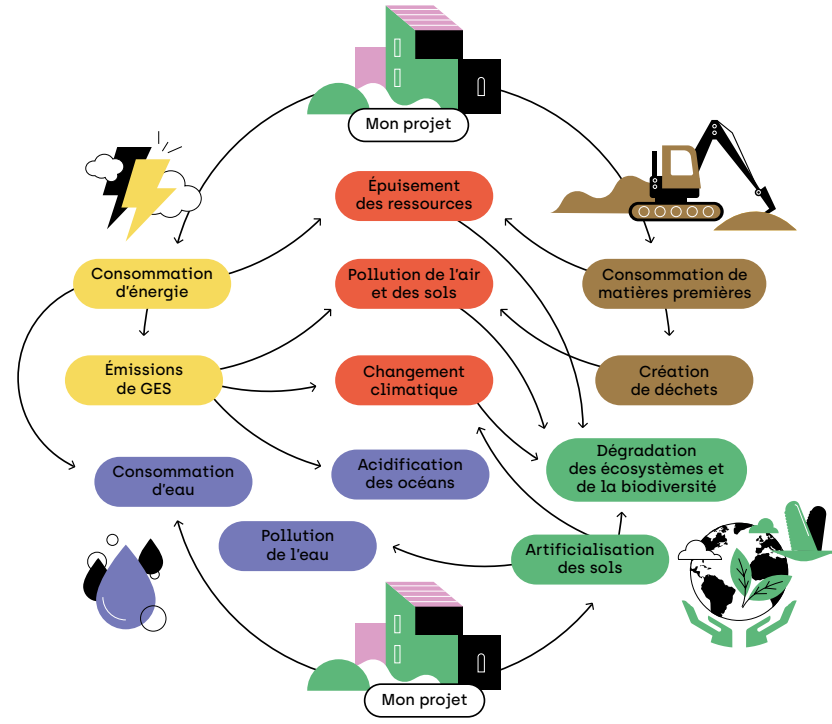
Mon projet

Épuisement des ressources

Consommation d'énergie

Pollution de l'air et des sols

Consommation de matières premières

Émissions de GES

Changement climatique

Création de déchets

Dégradation des écosystèmes et de la biodiversité

Consommation d'eau

Acidification des océans

Pollution de l'eau

Artificialisation des sols

Mon projet